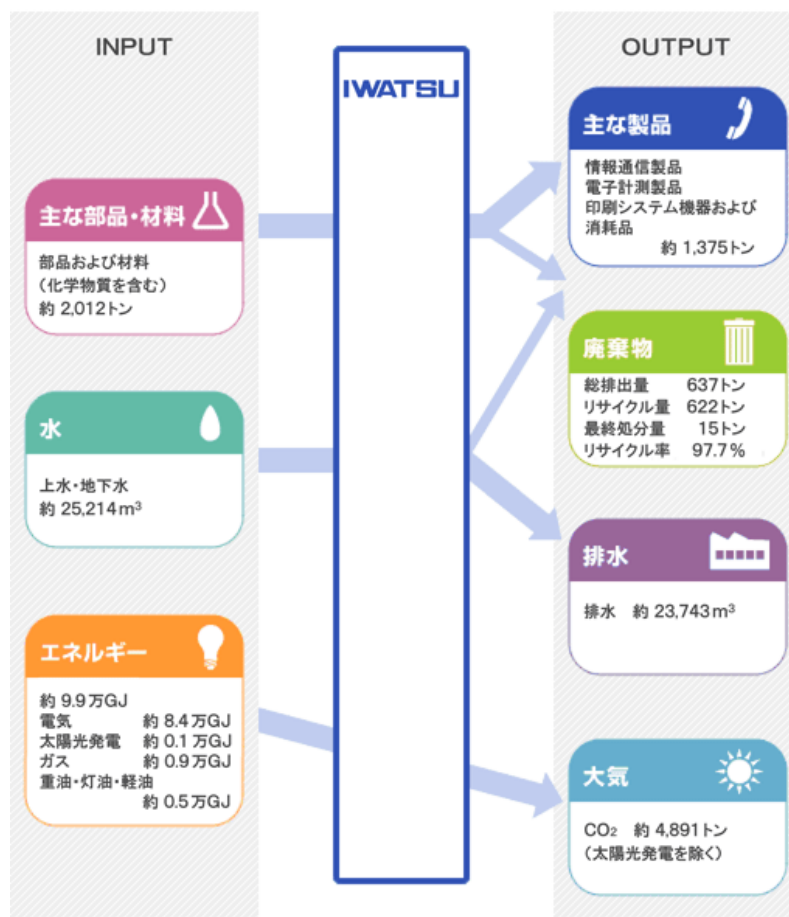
INPUT

IWATSU

OUTPUT

主な部品・材料

部品および材料
（化学物質を含む）
約 2,012トン

水

上水・地下水
約 25,214 m$^3$

エネルギー

約 9.9万GJ
電気 約 8.4万GJ
太陽光発電 約 0.1万GJ
ガス 約 0.9万GJ
重油・灯油・軽油 約 0.5万GJ

主な製品

情報通信製品
電子計測製品
印刷システム機器および消耗品
約 1,375トン

廃棄物

| | |
|---|---|
| 総排出量 | 637トン |
| リサイクル量 | 622トン |
| 最終処分量 | 15トン |
| リサイクル率 | 97.7％ |

排水

排水 約 23,743 m$^3$

大気

$CO_2$ 約 4,891トン
（太陽光発電を除く）